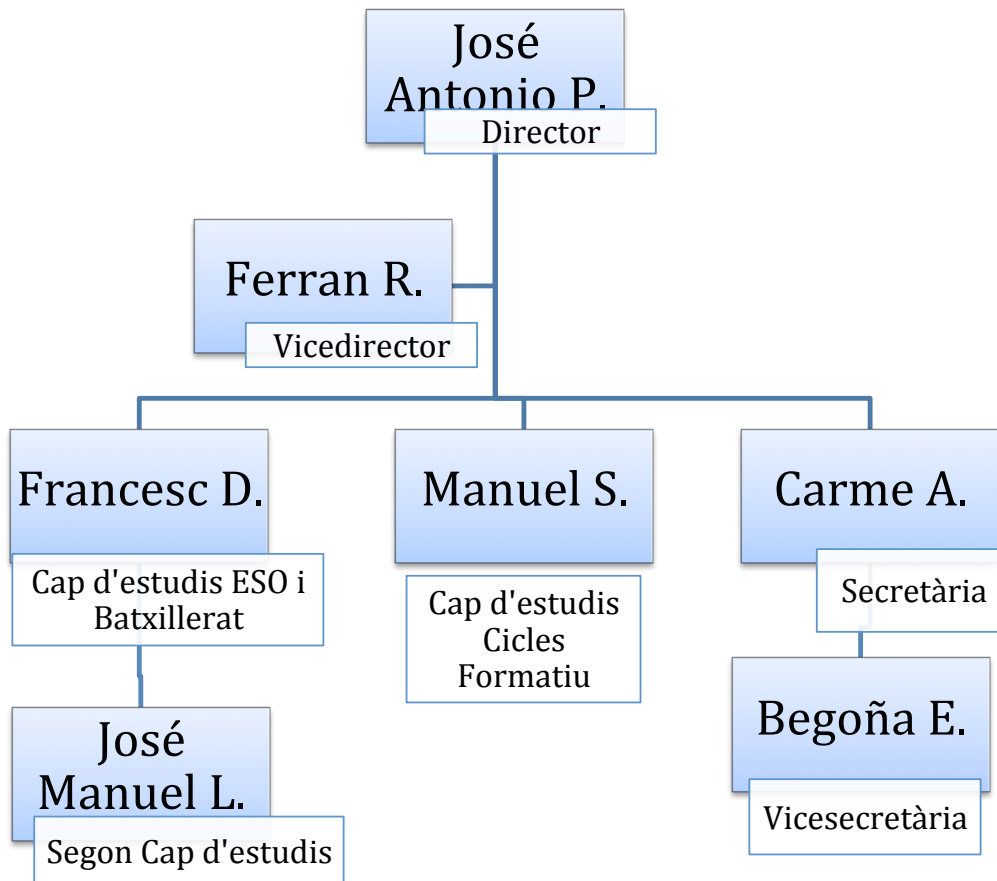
José Antonio P.
Director

Ferran R.
Vicedirector

Francesc D.
Cap d'estudis ESO i Batxillerat

Manuel S.
Cap d'estudis Cicles Formatiu

Carme A.
Secretària

José Manuel L.
Segon Cap d'estudis

Begoña E.
Vicesecretària